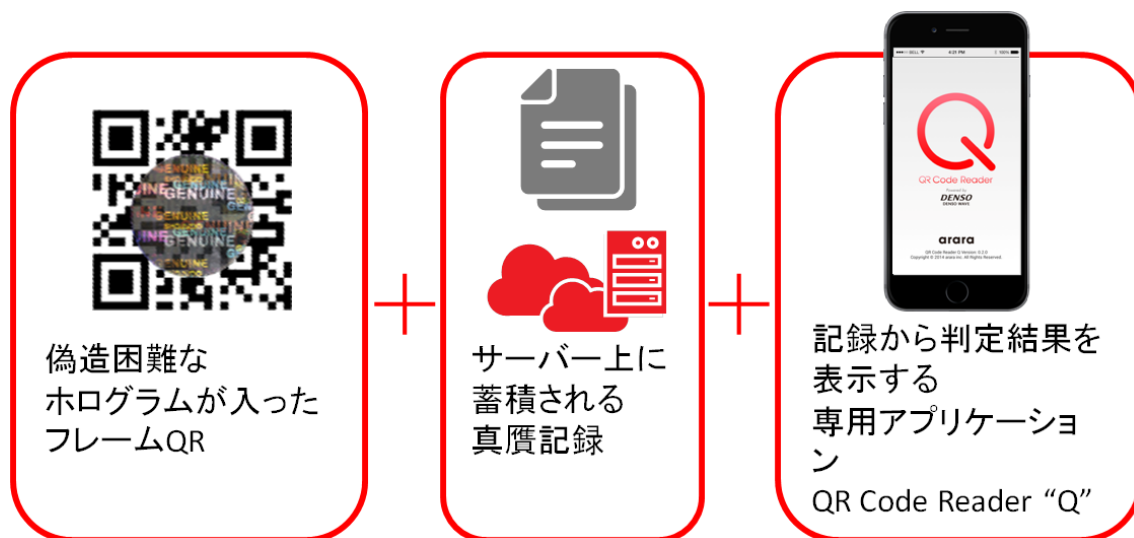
GENUINE
GENUINE
GENUINE
GENUINE

偽造困難な
ホログラムが入った
フレームQR

サーバー上に
蓄積される
真贋記録

BELL
4:20 PM
QR Code Reader
Powered by
DENSO
DENSO WAVE
arara
QR Code Reader Q Version: 0.0.0
Copyright © 2014 arara inc. All Rights Reserved

記録から判定結果を
表示する
専用アプリケーション
QR Code Reader “Q”